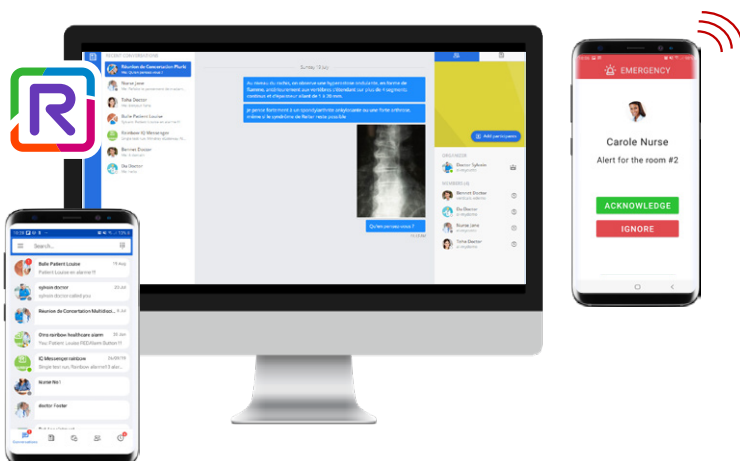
EMERGENCY

Carole Nurse

Alert for the room #2

ACKNOWLEDGE

IGNORE

Search...

Belle Patient Louise
Patient Louise en alarme !!

sylvain doctor

Réunion de Concertation Multidisci...

Otro rainbow healthcare alarm

IC Messenger rainbow

Nurse No1

doctor Foster

Add participants

Qu'en pensez-vous ?